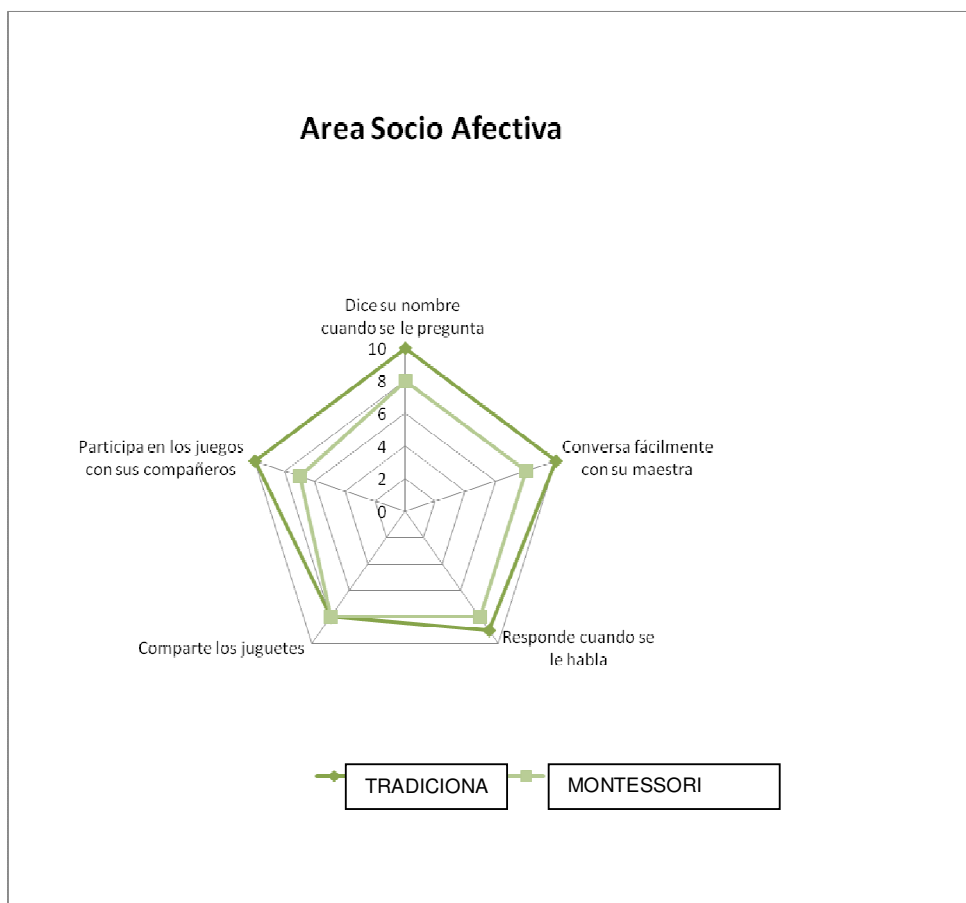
Area Socio Afectiva

Dice su nombre cuando se le pregunta

10
8
6
4
2
0

Conversa fácilmente con su maestra

Responde cuando se le habla

Comparte los juguetes

Participa en los juegos con sus compañeros

TRADICIONA

MONTESSORI